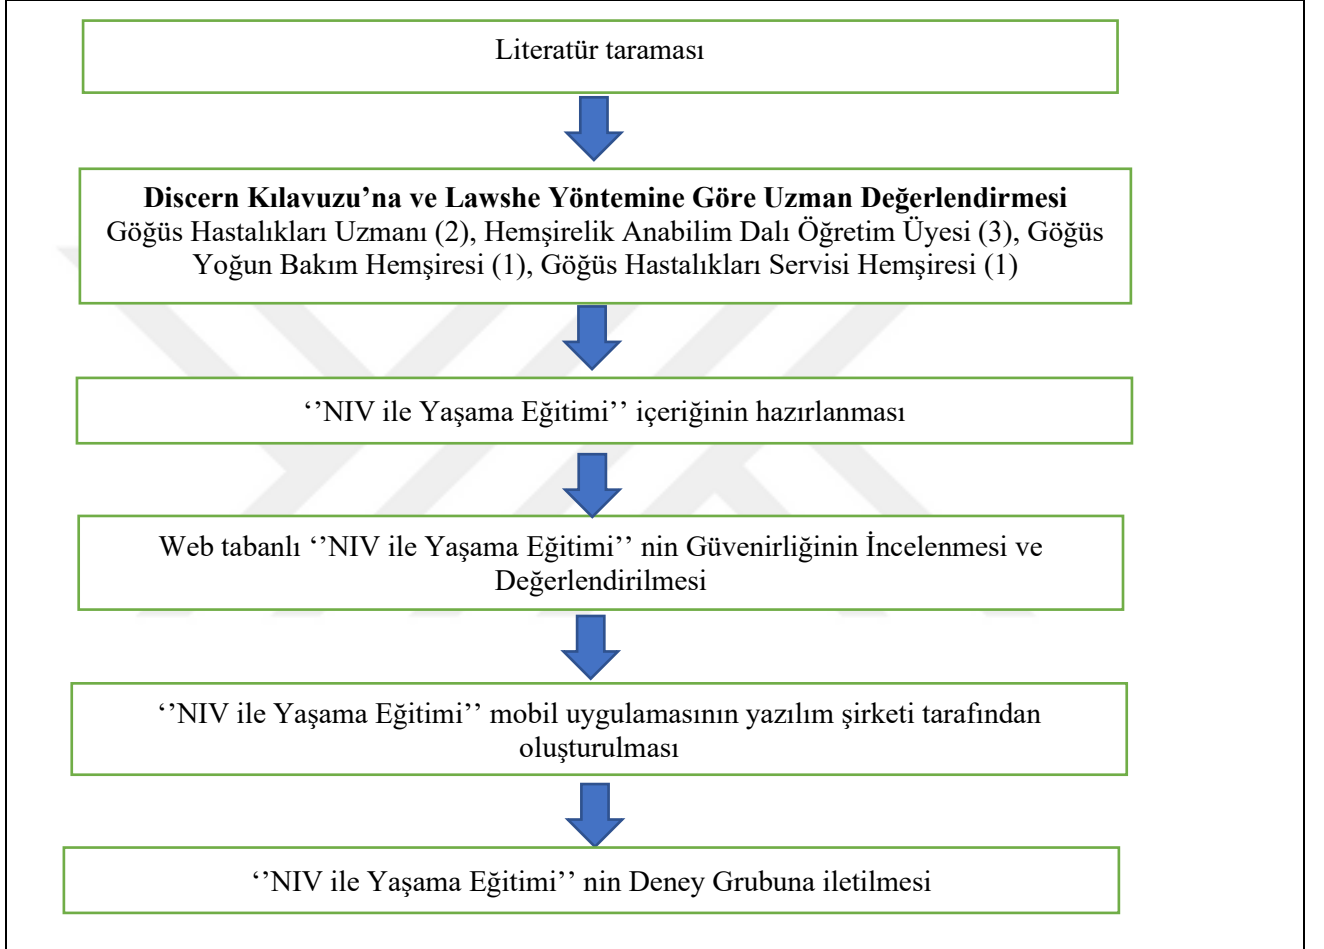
Literatür taraması

**Discern Kılavuzu'na ve Lawshe Yöntemine Göre Uzman Değerlendirmesi**
Göğüs Hastalıkları Uzmanı (2), Hemşirelik Anabilim Dalı Öğretim Üyesi (3), Göğüs Yoğun Bakım Hemşiresi (1), Göğüs Hastalıkları Servisi Hemşiresi (1)

''NIV ile Yaşama Eğitimi'' içeriğinin hazırlanması

Web tabanlı ''NIV ile Yaşama Eğitimi'' nin Güvenirliğinin İncelenmesi ve Değerlendirilmesi

''NIV ile Yaşama Eğitimi'' mobil uygulamasının yazılım şirketi tarafından oluşturulması

''NIV ile Yaşama Eğitimi'' nin Deney Grubuna iletilmesi